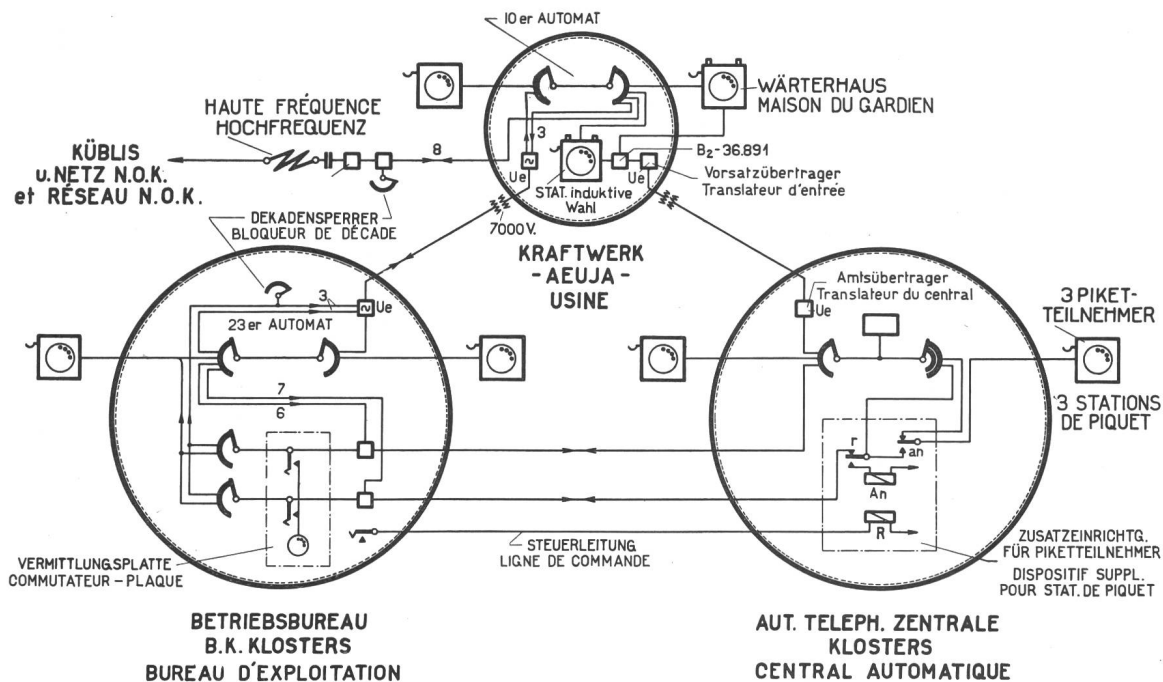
10 er AUTOMAT

WÄRTERHAUS
MAISON DU GARDIEN

HAUTE FRÉQUENCE
HOCHFREQUENZ

KÜBLIS
u. NETZ N.O.K.
et RÉSEAU N.O.K.

8

3

Ue

STAT. induktive Wahl

$B_2$-36.891

Ue

Vorsatzübertrager
Translateur d'entrée

DEKADENSPERRER
BLOQUEUR DE DÉCADE

7000 V.

KRAFTWERK
- AEUJA -
USINE

3

Ue

23 er AUTOMAT

7

6

Amtsübertrager
Translateur du central
Ue

3 PIKET-
TEILNEHMER

3 STATIONS
DE PIQUET

r

an

An

R

VERMITTLUNGSPLATTE
COMMUTATEUR - PLAQUE

STEUERLEITUNG
LIGNE DE COMMANDE

ZUSATZEINRICHTG.
FÜR PIKETTEILNEHMER
DISPOSITIF SUPPL.
POUR STAT. DE PIQUET

BETRIEBSBUREAU
B.K. KLOSTERS
BUREAU D'EXPLOITATION

AUT. TELEPH. ZENTRALE
KLOSTERS
CENTRAL AUTOMATIQUE